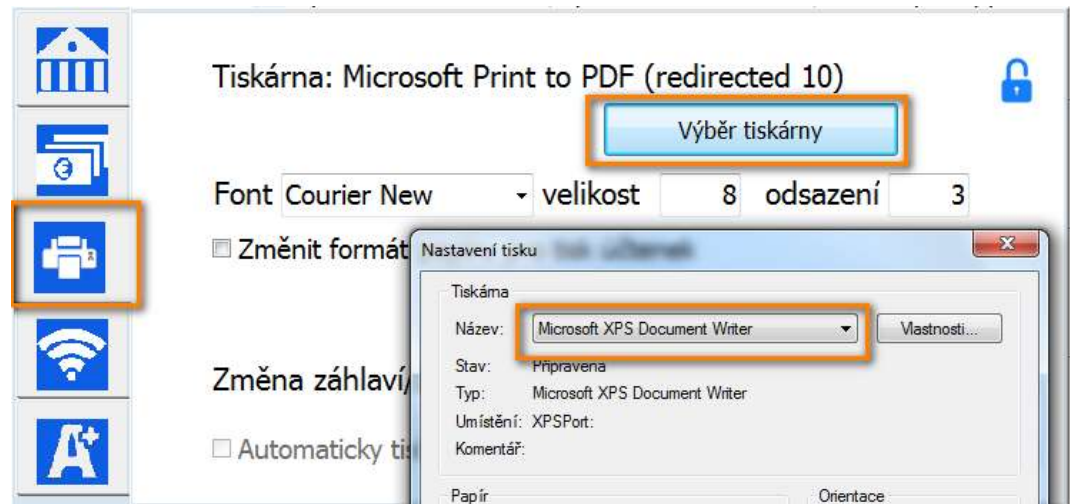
Tiskárna: Microsoft Print to PDF (redirected 10)

Výběr tiskárny

Font Courier New velikost 8 odsazení 3

Změnit formát

Nastavení tisku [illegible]

Tiskárna

Název: Microsoft XPS Document Writer

Vlastnosti...

Stav: Připravena

Typ: Microsoft XPS Document Writer

Umístění: XPSPort:

Komentář:

Změna záhlaví/

Automaticky tis

Papír

Orientace